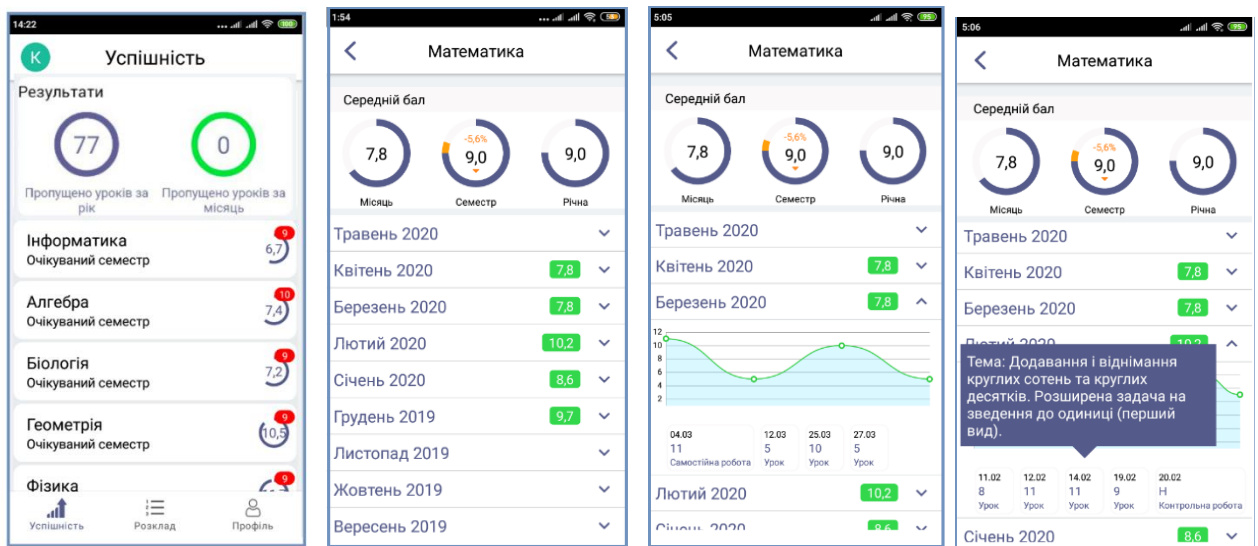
14:22

К Успішність

Результати

77
Пропущено уроків за рік

0
Пропущено уроків за місяць

Інформатика
Очікуваний семестр
9
6,7

Алгебра
Очікуваний семестр
10
7,4

Біологія
Очікуваний семестр
9
7,2

Геометрія
Очікуваний семестр
9
10,5

Фізика
9

Успішність
Розклад
Профіль

1:54

Математика

Середній бал

7,8
Місяць
-5,6%
9,0
Семестр
9,0
Річна

Травень 2020
Квітень 2020 7,8
Березень 2020 7,8
Лютий 2020 10,2
Січень 2020 8,6
Грудень 2019 9,7
Листопад 2019
Жовтень 2019
Вересень 2019

5:05

Математика

Середній бал

7,8
Місяць
-5,6%
9,0
Семестр
9,0
Річна

Травень 2020
Квітень 2020 7,8
Березень 2020 7,8

12
10
8
6
4
2

04.03
11
Самостійна робота

12.03
5
Урок

25.03
10
Урок

27.03
5
Урок

Лютий 2020 10,2
Січень 2020 8,6

5:06

Математика

Середній бал

7,8
Місяць
-5,6%
9,0
Семестр
9,0
Річна

Травень 2020
Квітень 2020 7,8
Березень 2020 7,8
Лютий 2020 10,2

Тема: Додавання і віднімання круглих сотень та круглих десятків. Розширена задача на зведення до одиниці (перший вид).

11.02
8
Урок

12.02
11
Урок

14.02
11
Урок

19.02
9
Урок

20.02
Н
Контрольна робота

Січень 2020 8,6